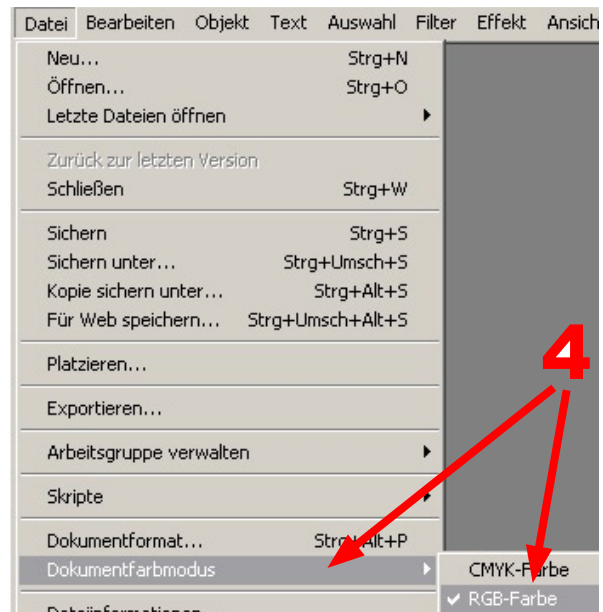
Datei Bearbeiten Objekt Text Auswahl Filter Effekt Ansich

Neu... Strg+N
Öffnen... Strg+O
Letzte Dateien öffnen

Zurück zur letzten Version
Schließen Strg+W

Sichern Strg+S
Sichern unter... Strg+Umsch+S
Kopie sichern unter... Strg+Alt+S
Für Web speichern... Strg+Umsch+Alt+S

Platzieren...

Exportieren...

Arbeitsgruppe verwalten

Skripte

Dokumentformat... Strg+Alt+P
Dokumentfarbmodus

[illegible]

4

CMYK-Farbe
✔ RGB-Farbe